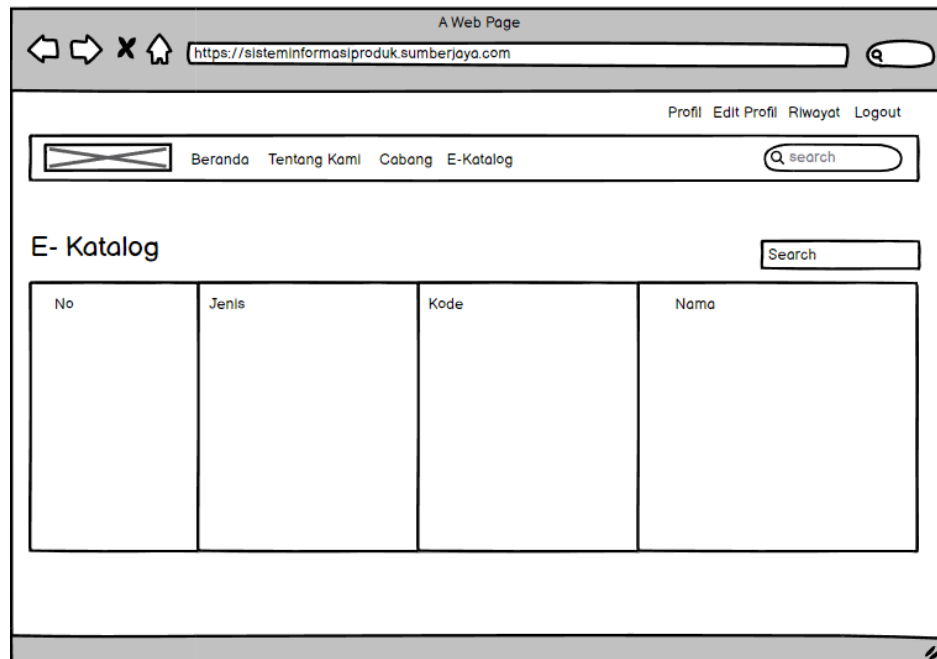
A Web Page

https://sisteminformasiproduk.sumberjaya.com

Profil Edit Profil Riwayat Logout

Beranda Tentang Kami Cabang E-Katalog

search

E- Katalog

Search

| No | Jenis | Kode | Nama |
|---|---|---|---|
| | | | |